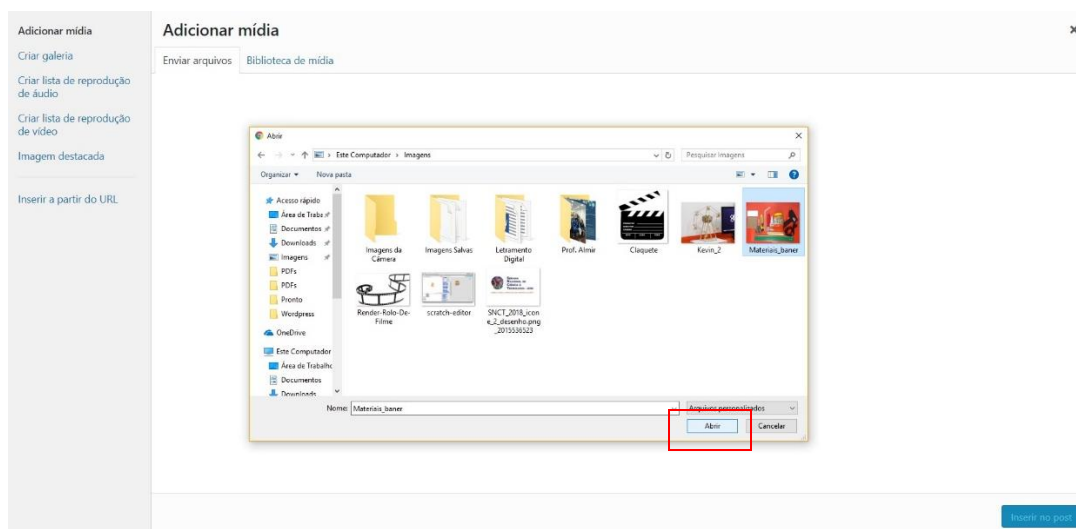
Adicionar mídia
Criar galeria
Criar lista de reprodução de áudio
Criar lista de reprodução de vídeo
Imagem destacada
Inserir a partir do URL

Adicionar mídia
×
Enviar arquivos
Biblioteca de mídia

Abrir
×
← → ↑ Este Computador › Imagens
Pesquisar Imagens
Organizar ▾
Nova pasta
Acesso rápido
Área de Trab
Documentos
Downloads
Imagens
PDFs
PDFs
Pronto
Wordpress
OneDrive
Este Computador
Área de Trabalho
Documentos
Downloads

Imagens da Câmera
Imagens Salvas
Letramento Digital
Prof. Almir
Claquete
Kevin_2
Materiais_baner
Render-Rolo-De-Filme
scratch-editor
SNCT_2018_icone_2_desenho.png_2015536523

Nome: Materiais_baner
Arquivos personalizados
Abrir
Cancelar

Inserir no post